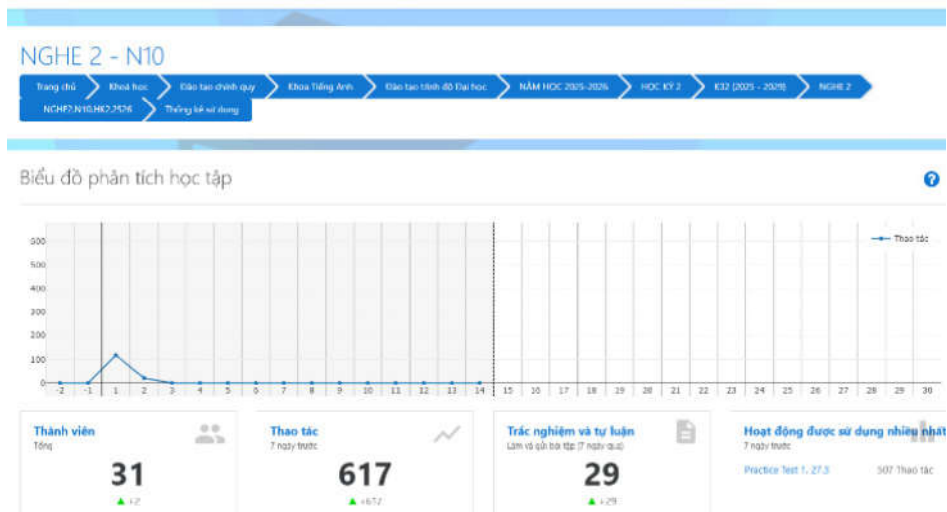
NGHE 2 - N10

Trang chủ | Khoá học | Đào tạo chính quy | Khoa Tiếng Anh | Đào tạo trình độ Đại học | NĂM HỌC 2025-2026 | HỌC KỲ 2 | K32 (2025 - 2029) | NGHE 2 | NGHE2.N10.HK2.2526 | Thống kê sử dụng

Biểu đồ phân tích học tập

?

600
500
400
300
200
100
0

-2 -1 1 2 3 4 5 6 7 8 9 10 11 12 13 14 15 16 17 18 19 20 21 22 23 24 25 26 27 28 29 30

Thao tác

Thành viên
Tổng
31
+2

Thao tác
7 ngày trước
617
+612

Trắc nghiệm và tự luận
Làm và gửi bài tập (7 ngày qua)
29
+29

Hoạt động được sử dụng nhiều nhất
7 ngày trước
Practice Test 1. 27.3 507 Thao tác